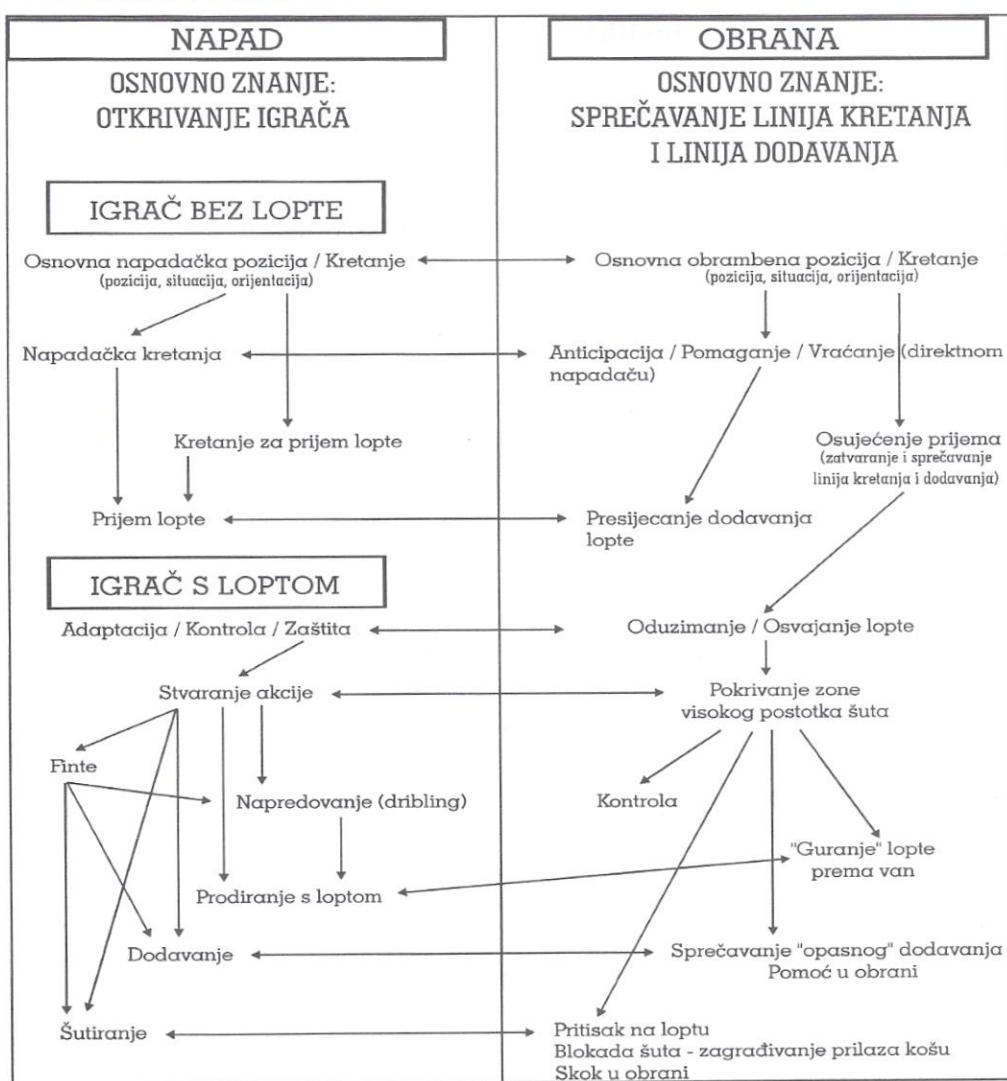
NAPAD

OSNOVNO ZNANJE:
OTKRIVANJE IGRAČA

IGRAČ BEZ LOPTE

Osnovna napadačka pozicija / Kretanje
(pozicija, situacija, orijentacija)

Napadačka kretanja

Kretanje za prijem lopte

Prijem lopte

IGRAČ S LOPTOM

Adaptacija / Kontrola / Zaštita

Stvaranje akcije

Finte

Napredovanje (dribling)

Prodiranje s loptom

Dodavanje

Šutiranje

OBRANA

OSNOVNO ZNANJE:
SPREČAVANJE LINIJA KRETANJA
I LINIJA DODAVANJA

Osnovna obrambena pozicija / Kretanje
(pozicija, situacija, orijentacija)

Anticipacija / Pomaganje / Vraćanje (direktnom napadaču)

Osujećenje prijema
(zatvaranje i sprečavanje linija kretanja i dodavanja)

Presijecanje dodavanja lopte

Oduzimanje / Osvajanje lopte

Pokrivanje zone visokog postotka šuta

Kontrola

"Guranje" lopte prema van

Sprečavanje "opasnog" dodavanja
Pomoć u obrani

Pritisak na loptu
Blokada šuta - zagrađivanje prilaza košu
Skok u obrani